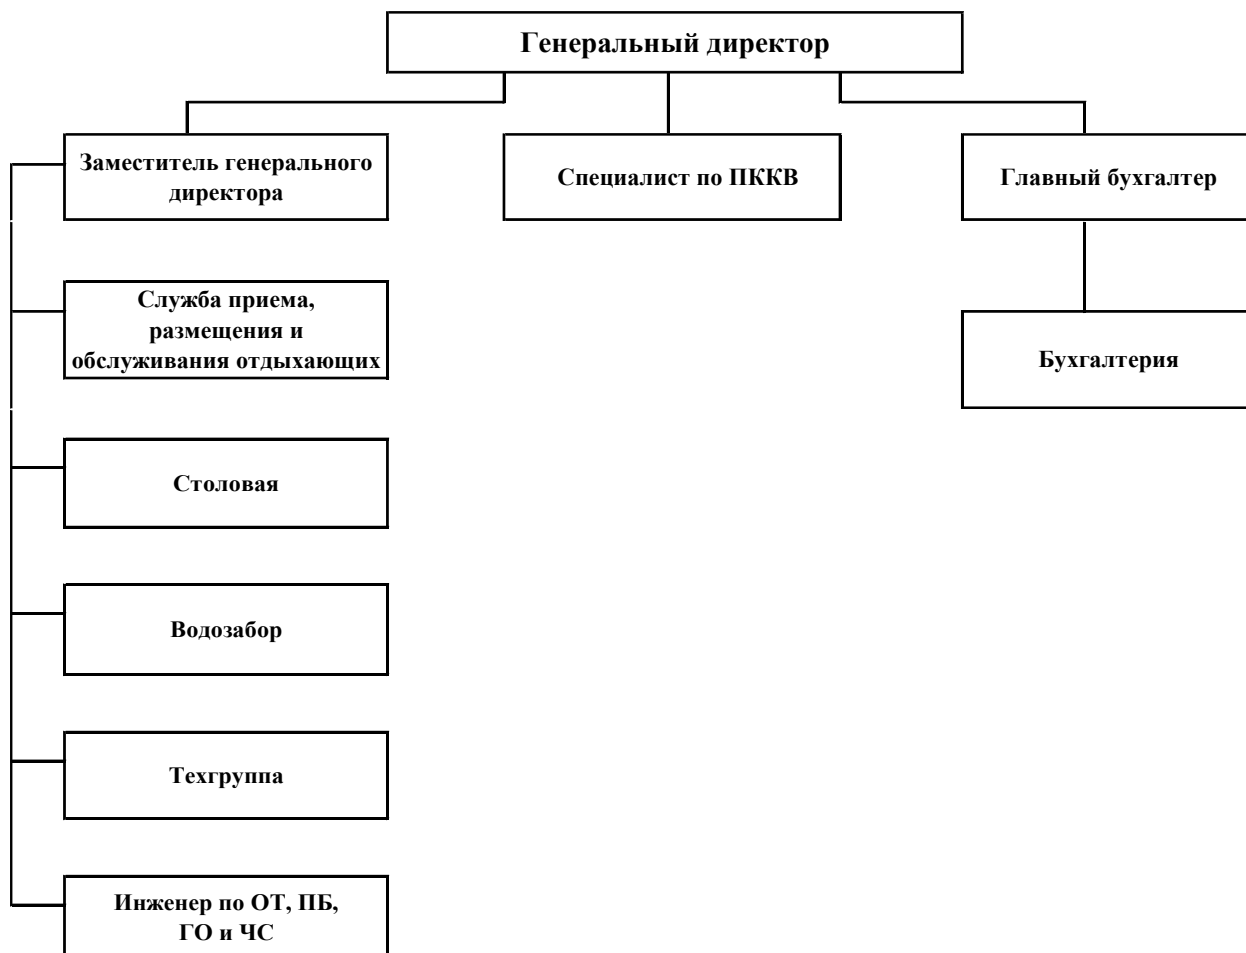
Генеральный директор

Заместитель генерального директора

Специалист по ПККВ

Главный бухгалтер

Служба приема, размещения и обслуживания отдыхающих

Бухгалтерия

Столовая

Водозабор

Техгруппа

Инженер по ОТ, ПБ, ГО и ЧС